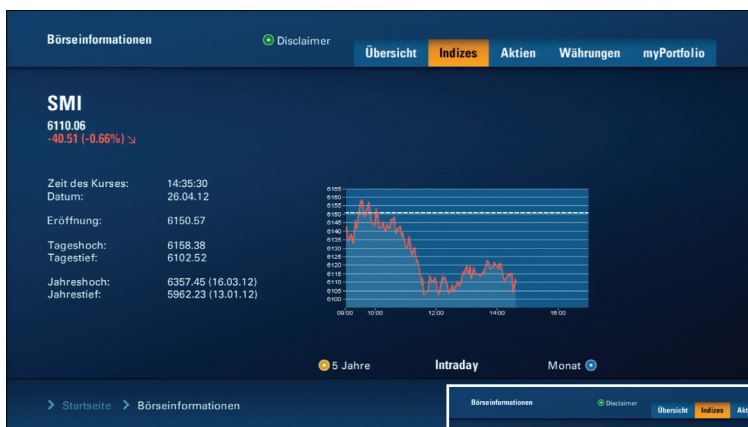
Börseinformationen

Disclaimer

Übersicht | Indizes | Aktien | Währungen | myPortfolio

SMI
6110.06
-40.51 (-0.66%) ↘

| | |
|---|---|
| Zeit des Kurses: | 14:35:30 |
| Datum: | 26.04.12 |
| Eröffnung: | 6150.57 |
| Tageshoch: | 6158.38 |
| Tagestief: | 6102.52 |
| Jahreshoch: | 6357.45 (16.03.12) |
| Jahrestief: | 5962.23 (13.01.12) |

6165
6160
6155
6150
6145
6140
6135
6130
6125
6120
6115
6110
6105
6100

09:00 10:00 12:00 14:00 16:00

5 Jahre
Intraday
Monat

> Startseite > Börseinformationen

Börseinformationen
Disclaimer
Übersicht | Indizes | Akt